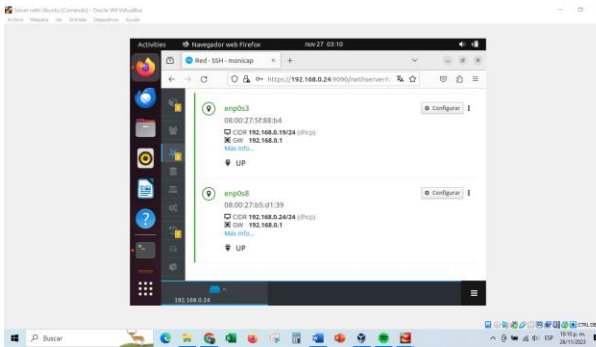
Server neth Ubuntu [Corriendo] - Oracle VM VirtualBox
Archivo Máquina Ver Entrada Dispositivos Ayuda

Activities Navegador web Firefox nov 27 03:10

Red - SSH - monicap × +

https://192.168.0.24:9090/nethserver

enp0s3
08:00:27:5f:88:b4
CIDR 192.168.0.19/24 (dhcp)
GW 192.168.0.1
Más info...
UP

Configurar

enp0s8
08:00:27:b5:d1:39
CIDR 192.168.0.24/24 (dhcp)
GW 192.168.0.1
Más info...
UP

Configurar

192.168.0.24

Buscar

ESP 10:10 p. m. 26/11/2023

CTRL DE